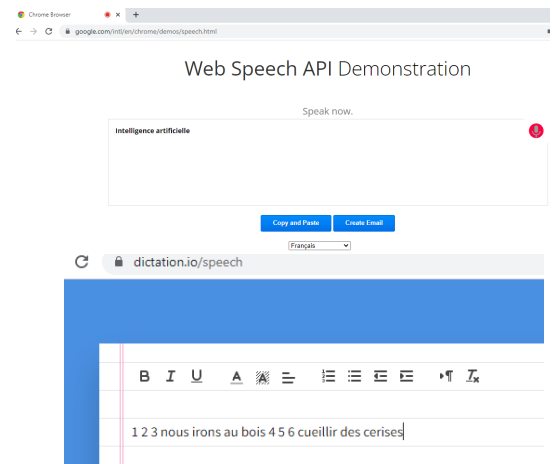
Chrome Browser
google.com/intl/en/chrome/demos/speech.html

Web Speech API Demonstration

Speak now.

Intelligence artificielle

Copy and Paste
Create Email

Français

dictation.io/speech

B I U

1 2 3 nous irons au bois 4 5 6 cueillir des cerises